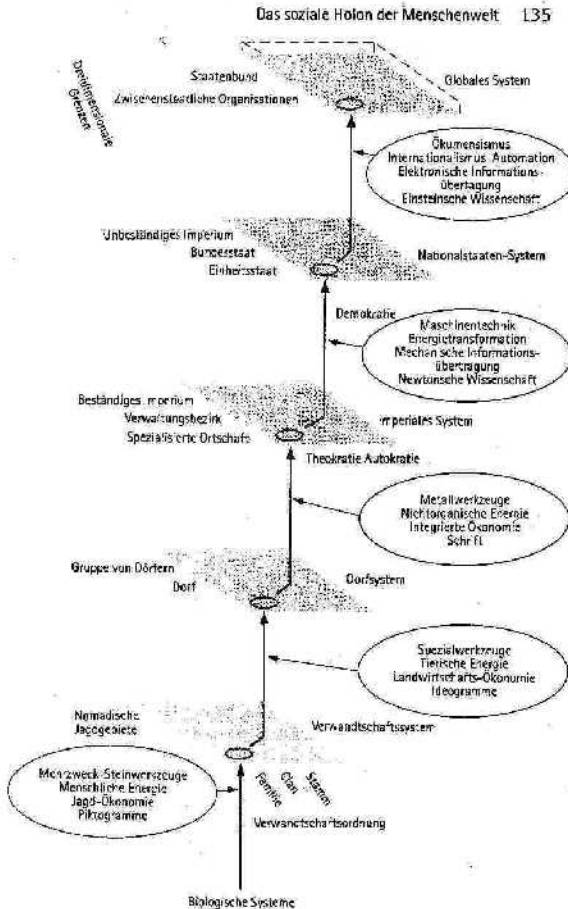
Das soziale Holon der Menschenwelt 135

Dreidimensionale Grenzen

Staatenbund
Zwischenstaatliche Organisationen

Globales System

Ökumenismus
Internationalismus, Automation
Elektronische Informationsübertagung
Einsteinsche Wissenschaft

Unbeständiges Imperium
Bundesstaat
Einheitsstaat

Nationalstaaten-System

Demokratie

Maschinentechnik
Energietransformation
Mechanische Informationsübertragung
Newtonsche Wissenschaft

Beständiges Imperium
Verwaltungsbezirk
Spezialisierte Ortschaft

Imperiales System

Theokratie Autokratie

Metallwerkzeuge
Nichtorganische Energie
Integrierte Ökonomie
Schrift

Gruppe von Dörfern
Dorf

Dorfsystem

Spezialwerkzeuge
Tierische Energie
Landwirtschafts-Ökonomie
Ideogramme

Nomadische Jagdgebiete

Verwandtschaftssystem

Mehrzweck-Steinwerkzeuge
Menschliche Energie
Jagd-Ökonomie
Piktogramme

Familie
Clan
Stamm

Verwandtschaftsordnung

Biologische Systeme